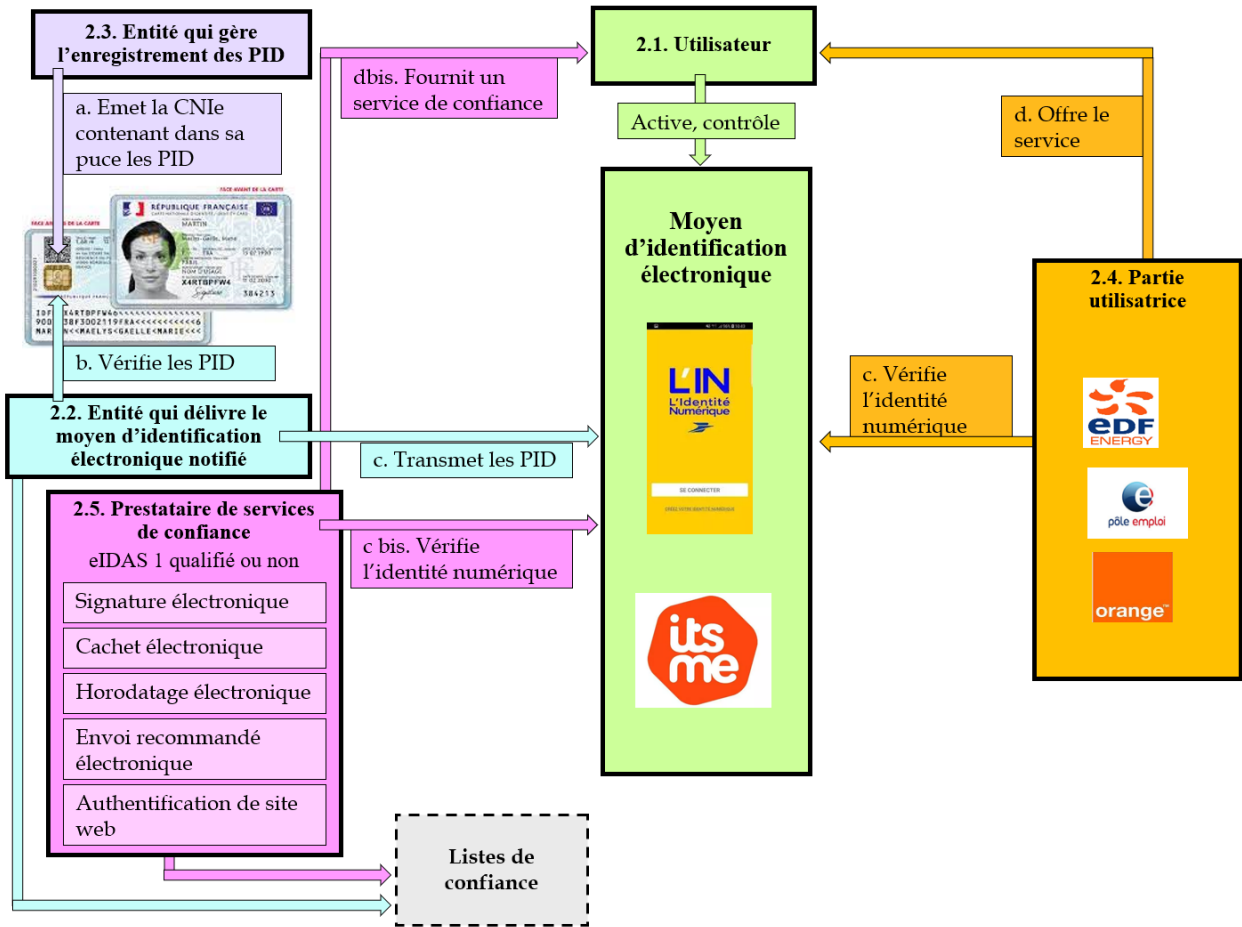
2.3. Entité qui gère l'enregistrement des PID

a. Emet la CNIe contenant dans sa puce les PID

FACE AVANT DE LA CARTE

RÉPUBLIQUE FRANÇAISE

MARTIN

X4RTBPFW4

384213

IDFRAX4RTBPFW46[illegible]

MARTIN<<MAELYS<GAELLE<MARIE<<<

b. Vérifie les PID

2.2. Entité qui délivre le moyen d'identification électronique notifié

c. Transmet les PID

2.5. Prestataire de services de confiance

eIDAS 1 qualifié ou non

Signature électronique

Cachet électronique

Horodatage électronique

Envoi recommandé électronique

Authentification de site web

dbis. Fournit un service de confiance

2.1. Utilisateur

Active, contrôle

Moyen d'identification électronique

L'IN

L'Identité Numérique

SE CONNECTER

c bis. Vérifie l'identité numérique

its me

Listes de confiance

d. Offre le service

2.4. Partie utilisatrice

c. Vérifie l'identité numérique

EDF ENERGY

pôle emploi

orange™